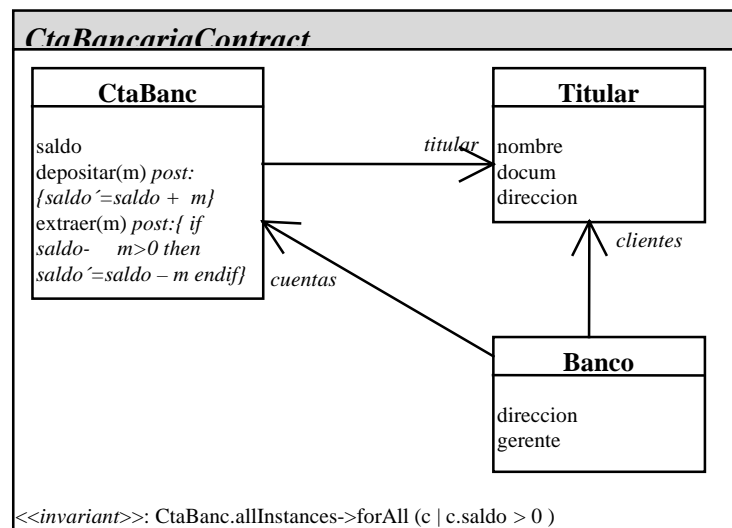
CtaBancariaContract

CtaBanc

saldo
depositar(m) post: {saldo´=saldo + m}
extraer(m) post:{ if saldo- m>0 then saldo´=saldo – m endif}

titular

Titular

nombre
docum
direccion

clientes

cuentas

Banco

direccion
gerente

<<invariant>>: CtaBanc.allInstances->forAll (c | c.saldo > 0 )